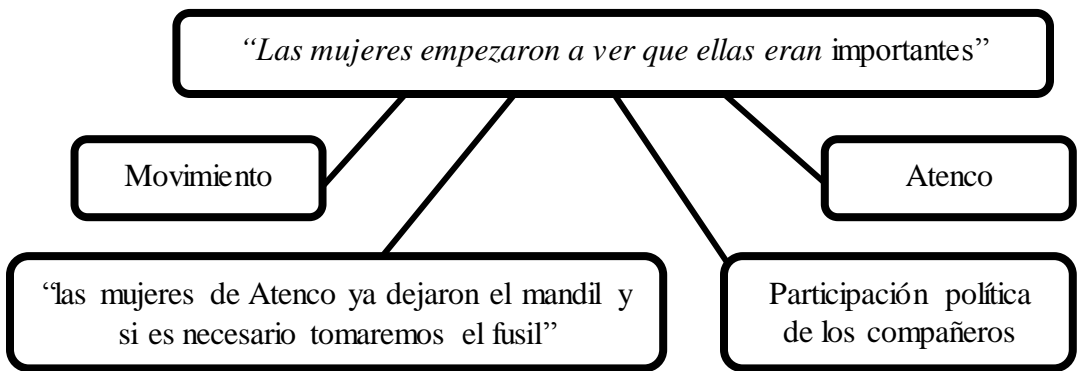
"Las mujeres empezaron a ver que ellas eran importantes"

Movimiento

Atenco

"las mujeres de Atenco ya dejaron el mandil y si es necesario tomaremos el fusil"

Participación política de los compañeros